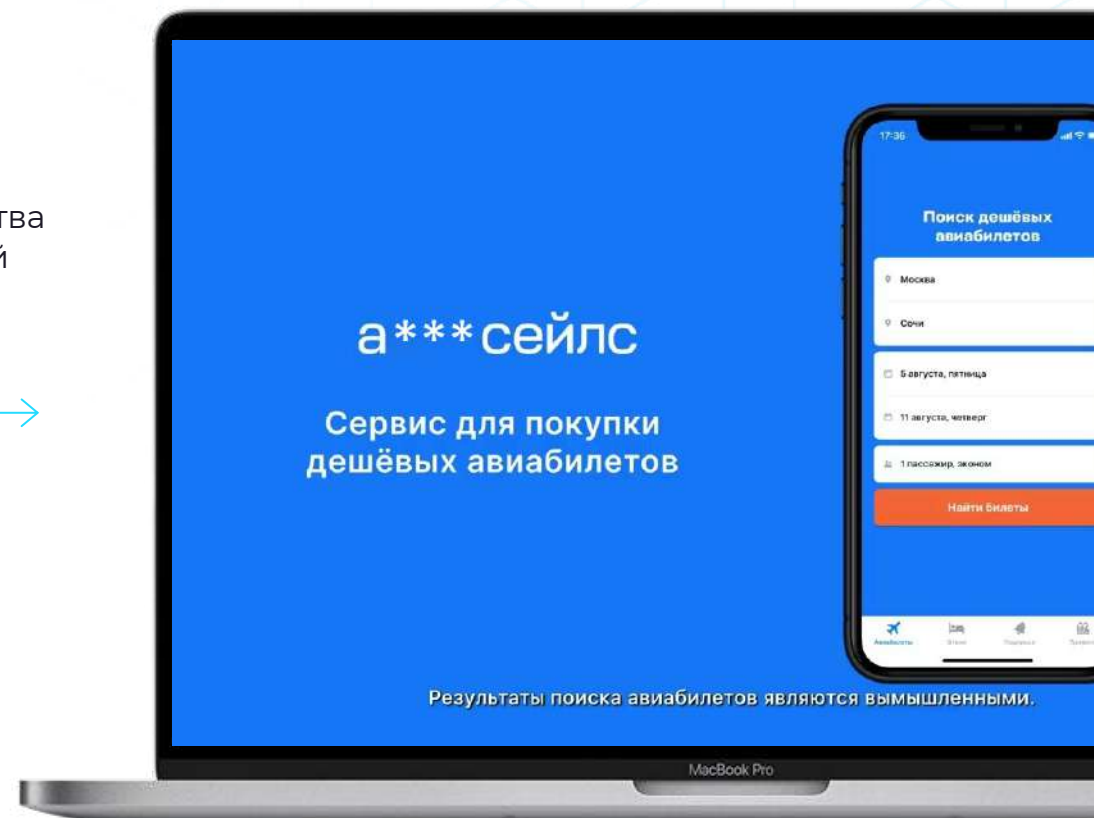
тва
й

а***сейлс

Сервис для покупки дешёвых авиабилетов

17:36

Поиск дешёвых авиабилетов

Москва

Сочи

5 августа, пятница

11 августа, четверг

1 пассажир, эконом

Найти билеты

Авиабилеты

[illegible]

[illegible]

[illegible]

Результаты поиска авиабилетов являются вымышленными.

MacBook Pro